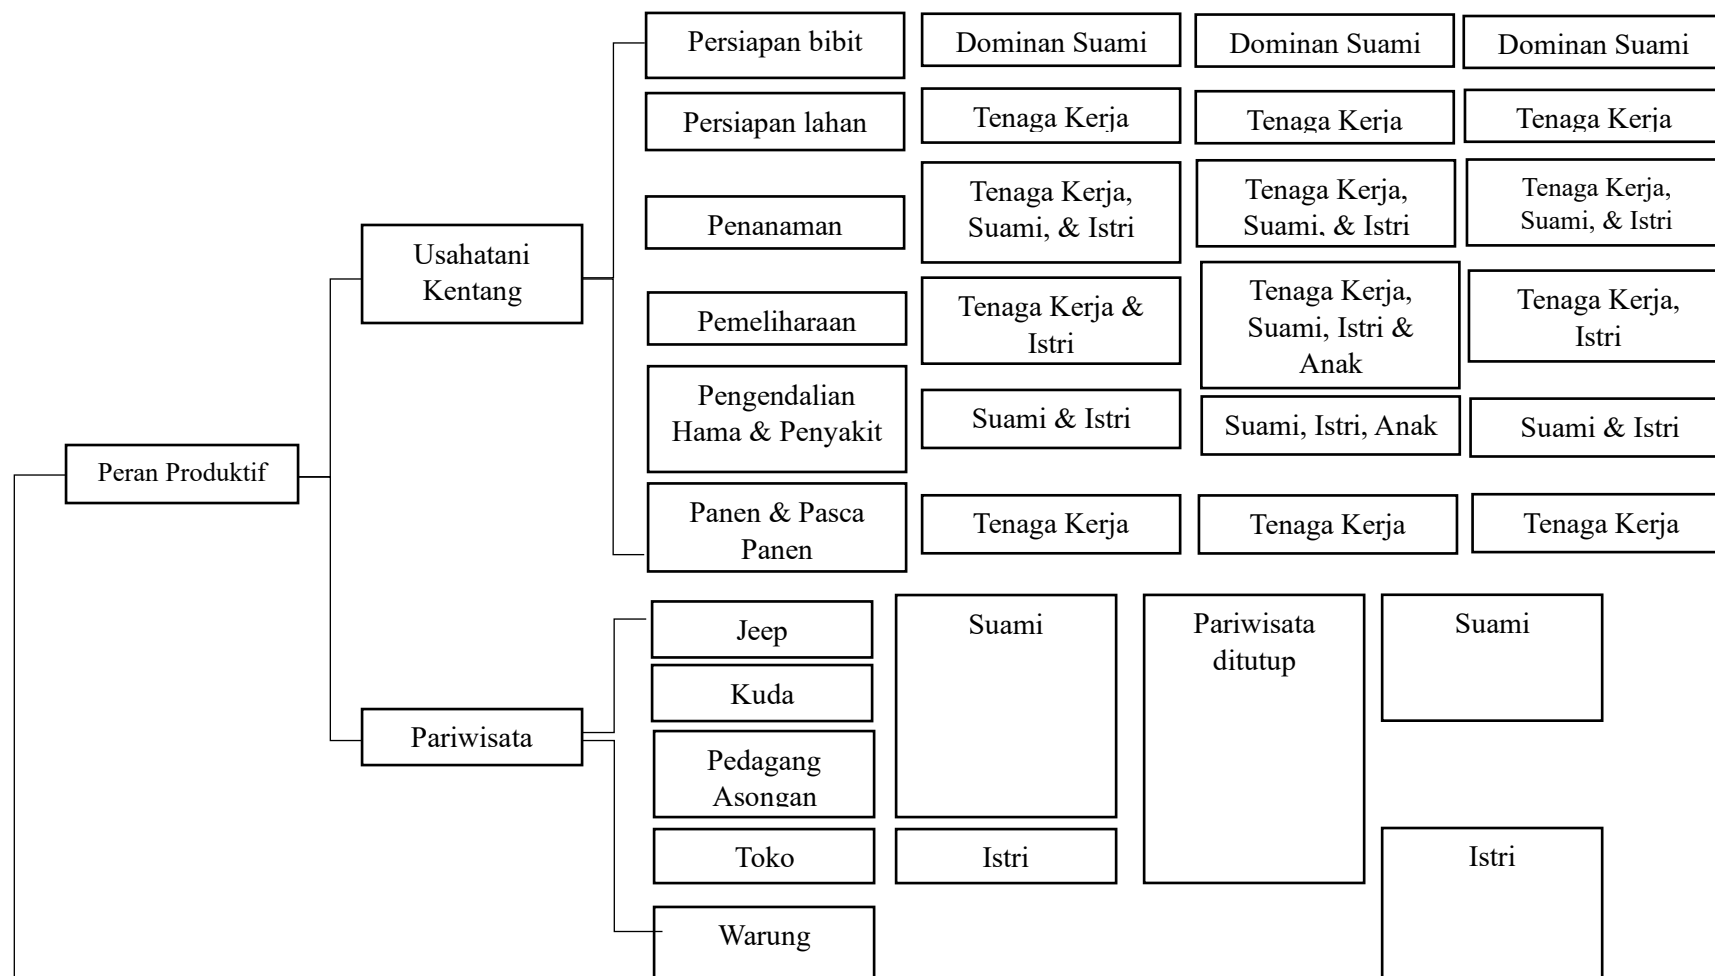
Peran Produktif

Usahatani Kentang

Persiapan bibit
Dominan Suami
Dominan Suami
Dominan Suami

Persiapan lahan
Tenaga Kerja
Tenaga Kerja
Tenaga Kerja

Penanaman
Tenaga Kerja, Suami, & Istri
Tenaga Kerja, Suami, & Istri
Tenaga Kerja, Suami, & Istri

Pemeliharaan
Tenaga Kerja & Istri
Tenaga Kerja, Suami, Istri & Anak
Tenaga Kerja, Istri

Pengendalian Hama & Penyakit
Suami & Istri
Suami, Istri, Anak
Suami & Istri

Panen & Pasca Panen
Tenaga Kerja
Tenaga Kerja
Tenaga Kerja

Pariwisata

Jeep
Kuda
Pedagang Asongan
Suami
Pariwisata ditutup
Suami

Toko
Istri

Warung
Istri